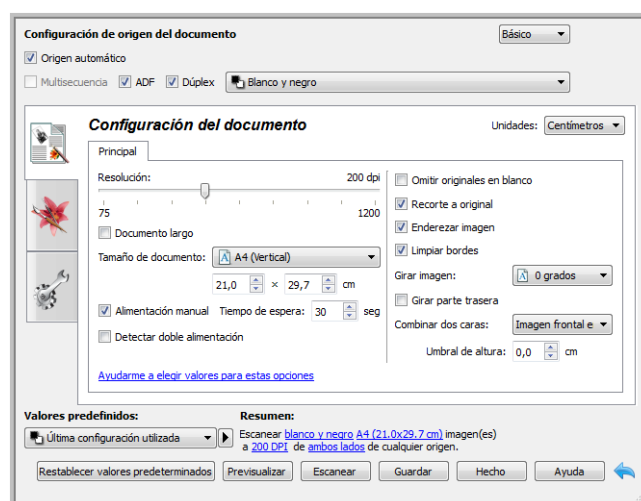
Configuración de origen del documento

Básico

Origen automático

Multisecuencia ADF Dúplex

Blanco y negro

Configuración del documento

Unidades: Centímetros

Principal

Resolución: 200 dpi

75 1200

Documento largo

Tamaño de documento: A4 (Vertical)

21,0 × 29,7 cm

Alimentación manual Tiempo de espera: 30 seg

Detectar doble alimentación

Omitir originales en blanco

Recorte a original

Enderezar imagen

Limpiar bordes

Girar imagen: 0 grados

Girar parte trasera

Combinar dos caras: Imagen frontal e

Umbral de altura: 0,0 cm

Ayudarme a elegir valores para estas opciones

Valores predefinidos:

Última configuración utilizada

Resumen:

Escanear blanco y negro A4 (21.0x29.7 cm) imagen(es) a 200 DPI de ambos lados de cualquier origen.

Restablecer valores predeterminados Previsualizar Escanear Guardar Hecho Ayuda